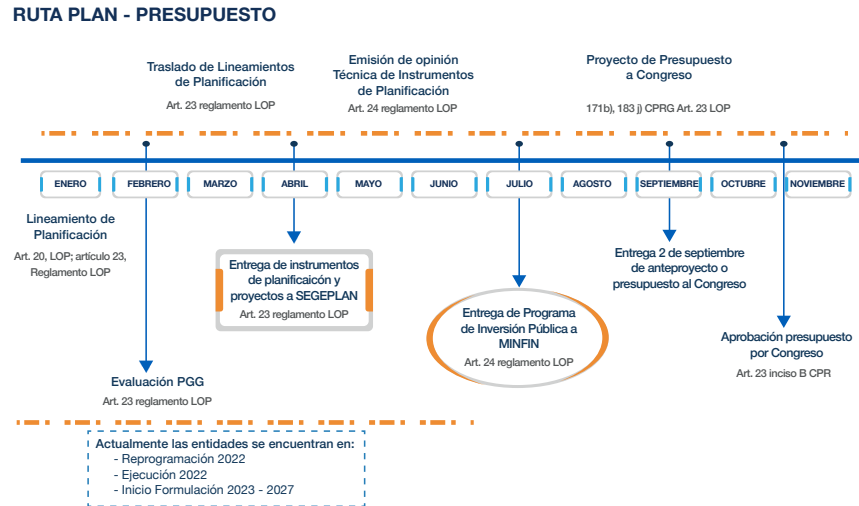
RUTA PLAN - PRESUPUESTO

Traslado de Lineamientos de Planificación
Art. 23 reglamento LOP

Emisión de opinión Técnica de Instrumentos de Planificación
Art. 24 reglamento LOP

Proyecto de Presupuesto a Congreso
171b), 183 j) CPRG Art. 23 LOP

ENERO
FEBRERO
MARZO
ABRIL
MAYO
JUNIO
JULIO
AGOSTO
SEPTIEMBRE
OCTUBRE
NOVIEMBRE

Lineamiento de Planificación
Art. 20, LOP; artículo 23, Reglamento LOP

Entrega de instrumentos de planificaicón y proyectos a SEGEPLAN
Art. 23 reglamento LOP

Entrega de Programa de Inversión Pública a MINFIN
Art. 24 reglamento LOP

Entrega 2 de septiembre de anteproyecto o presupuesto al Congreso

Aprobación presupuesto por Congreso
Art. 23 inciso B CPR

Evaluación PGG
Art. 23 reglamento LOP

Actualmente las entidades se encuentran en:
- Reprogramación 2022
- Ejecución 2022
- Inicio Formulación 2023 - 2027